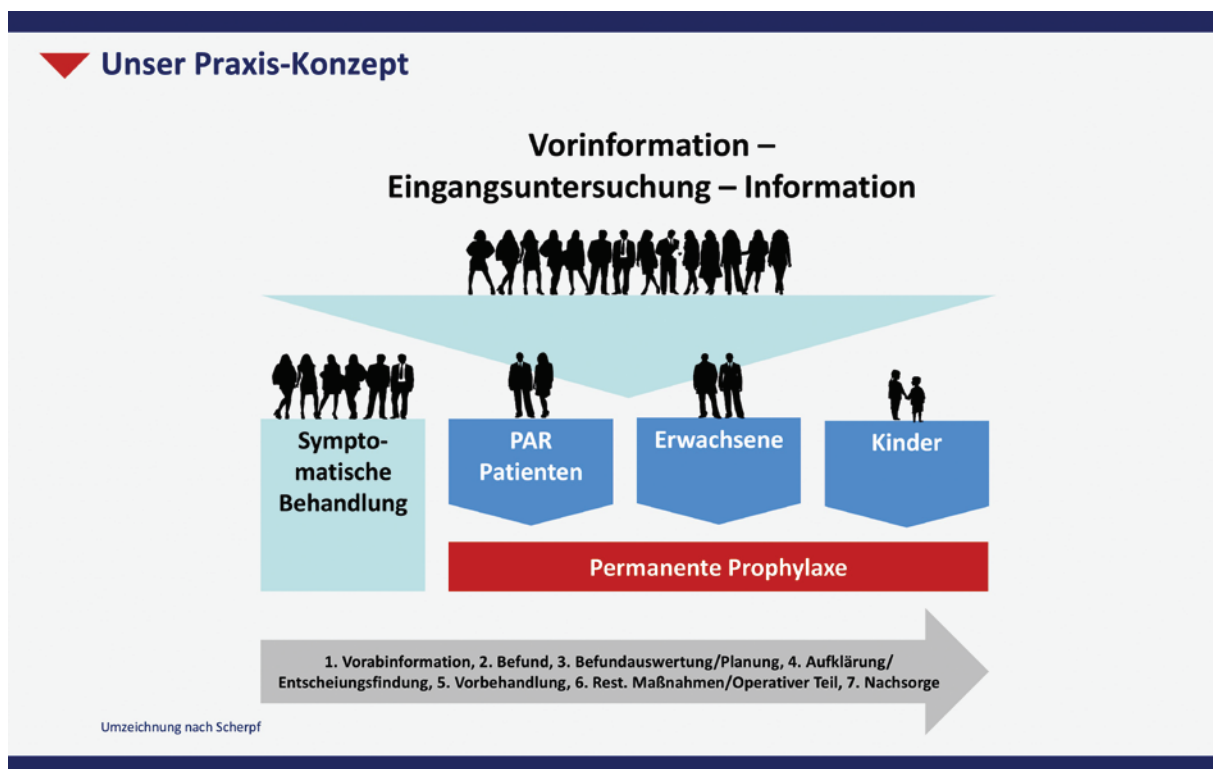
Unser Praxis-Konzept

Vorinformation –
Eingangsuntersuchung – Information

Sympto-
matische
Behandlung

PAR
Patienten

Erwachsene

Kinder

Permanente Prophylaxe

1. Vorabinformation, 2. Befund, 3. Befundauswertung/Planung, 4. Aufklärung/
Entscheiungsfindung, 5. Vorbehandlung, 6. Rest. Maßnahmen/Operativer Teil, 7. Nachsorge

Umzeichnung nach Scherpf